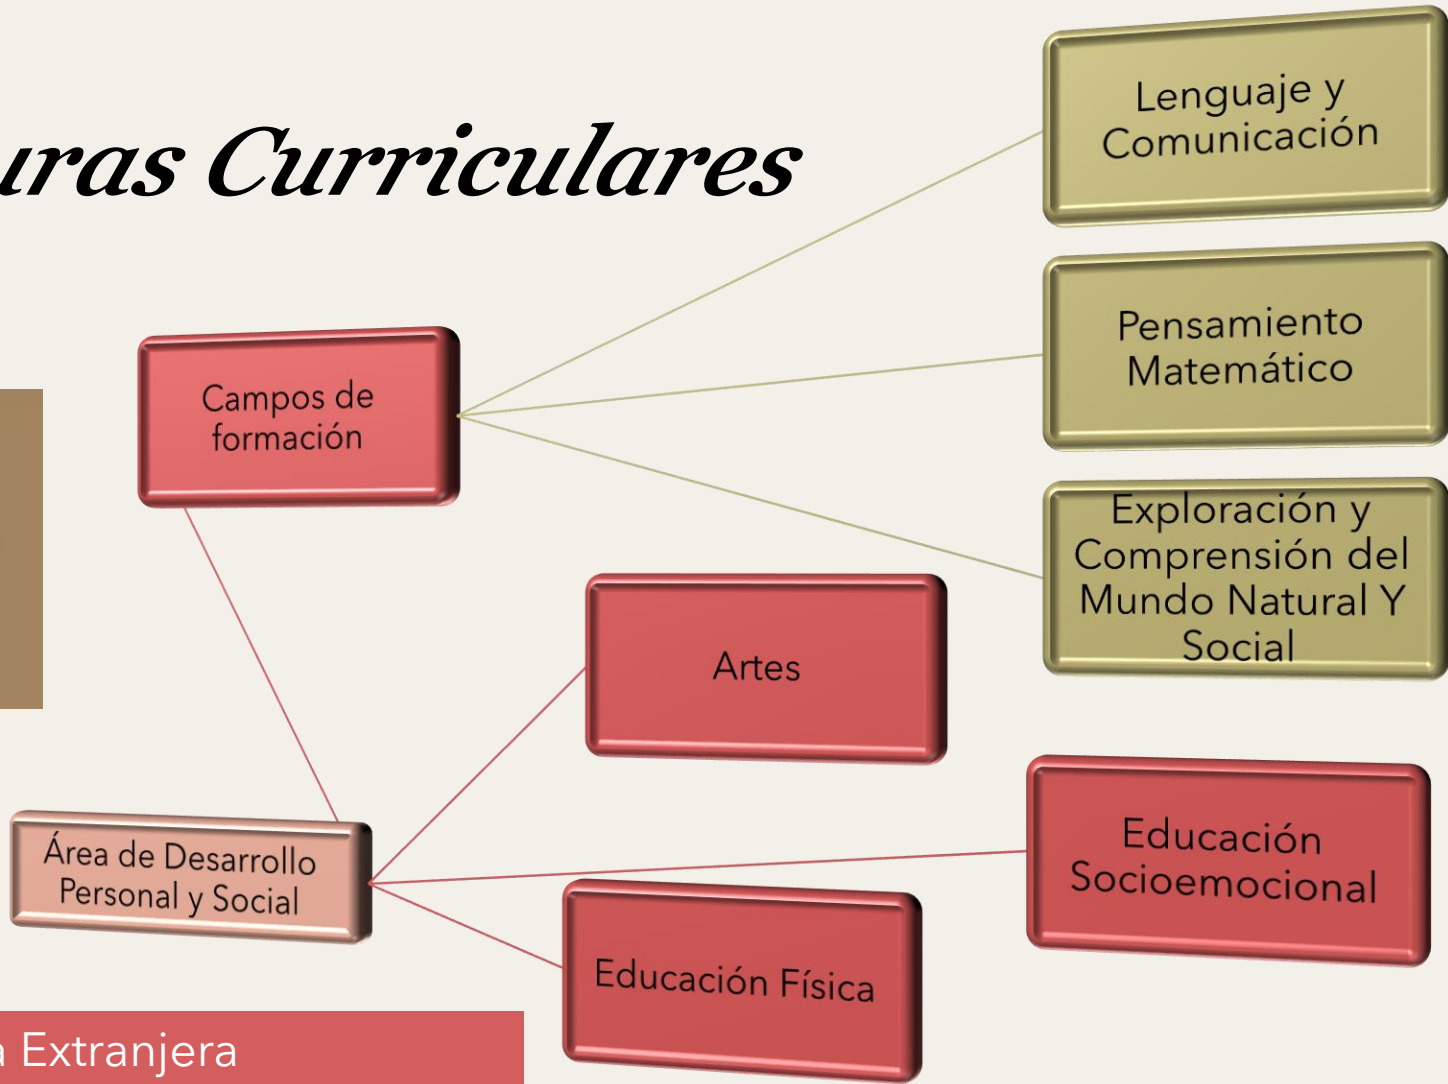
uras Curriculares

Campos de formación

Lenguaje y Comunicación

Pensamiento Matemático

Exploración y Comprensión del Mundo Natural Y Social

Artes

Área de Desarrollo Personal y Social

Educación Socioemocional

Educación Física

a Extranjera